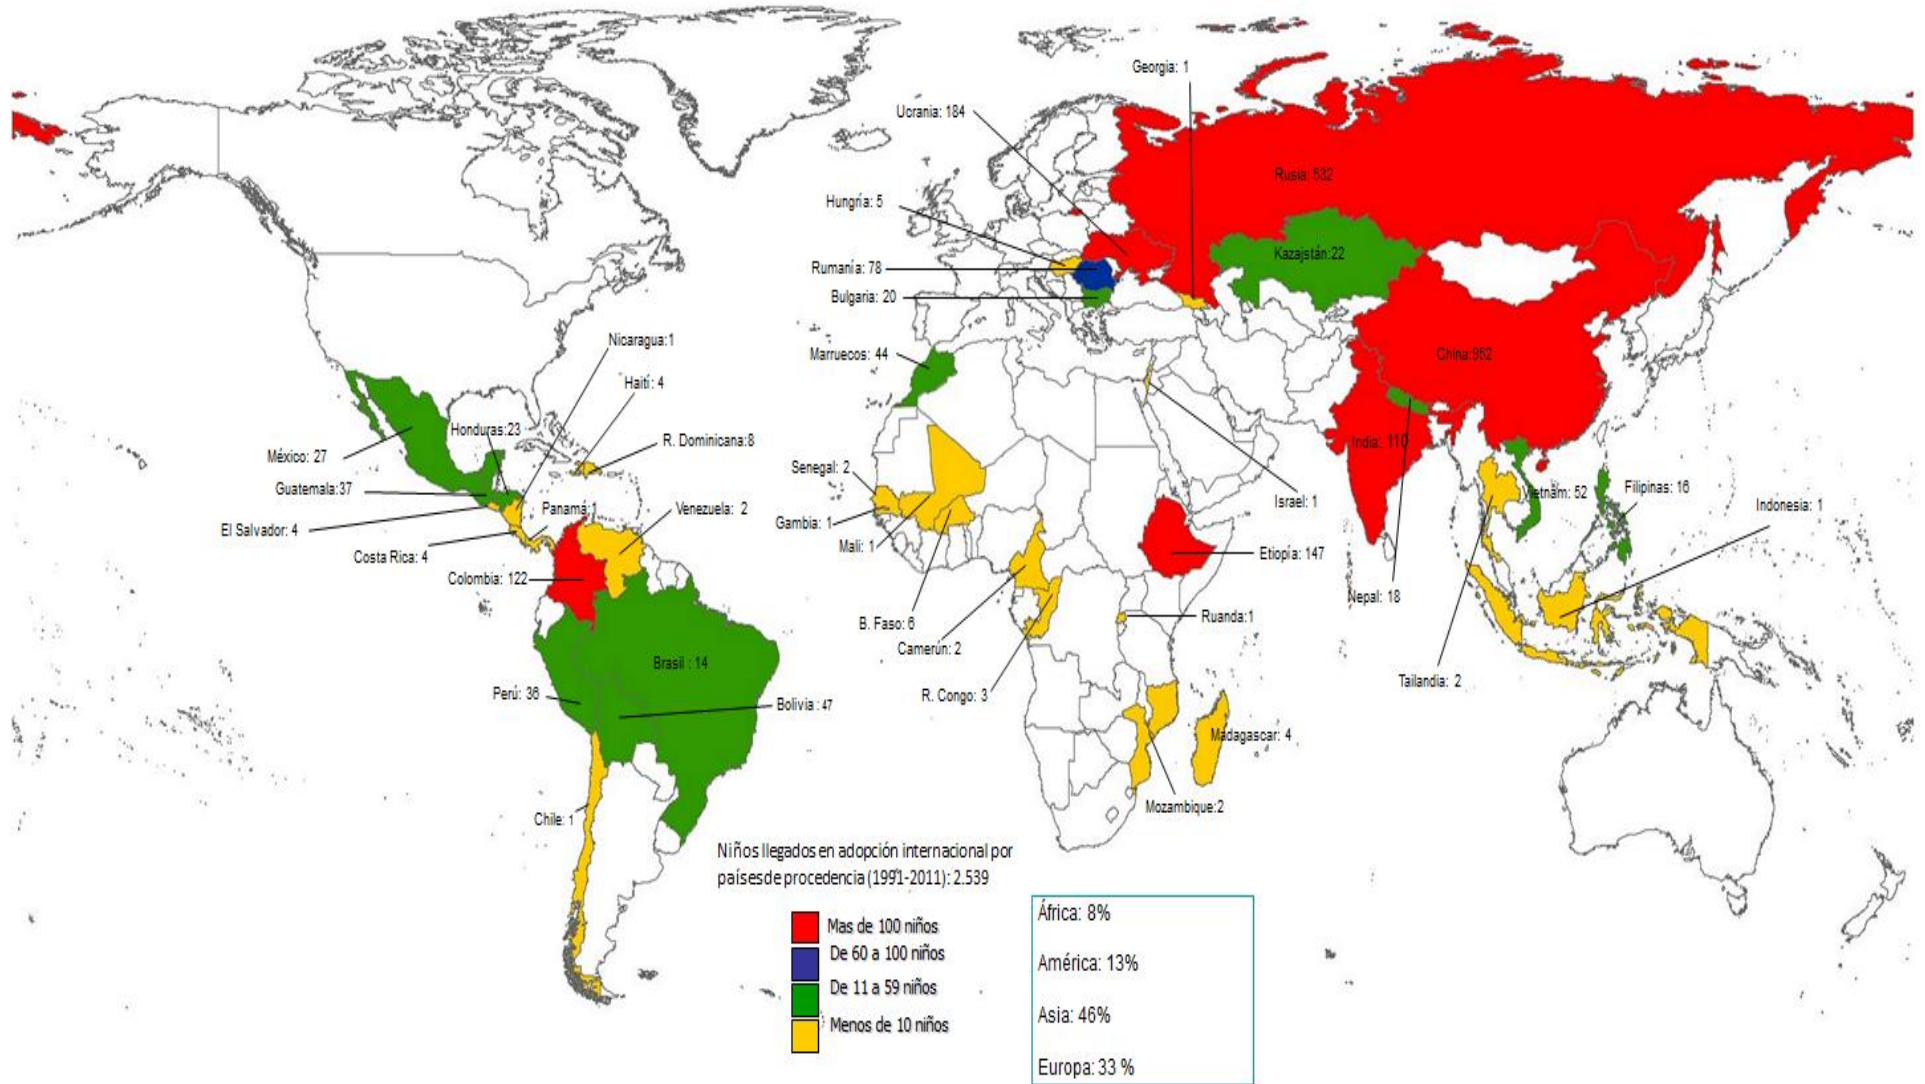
Georgia: 1

Ucrania: 184

Rusia: 532

Hungría: 5

Kazajstán:22

Rumanía: 78

Bulgaria: 20

Nicaragua:1

Marruecos: 44

China:952

Haití: 4

Honduras:23

R. Dominicana:8

India: 110

México: 27

Senegal: 2

Guatemala:37

Israel: 1

Vietnam: 52

Filipinas: 16

Panamá:1

Venezuela: 2

Indonesia: 1

El Salvador: 4

Gambia: 1

Costa Rica: 4

Mali: 1

Etiopía: 147

Colombia: 122

Nepal: 18

B. Faso: 6

Ruanda:1

Camerún: 2

Brasil : 14

Tailandia: 2

Perú: 36

R. Congo: 3

Bolivia : 47

Madagascar: 4

Mozambique:2

Chile: 1

Niños llegados en adopción internacional por países de procedencia (1991-2011): 2.539

Mas de 100 niños

De 60 a 100 niños

De 11 a 59 niños

Menos de 10 niños

África: 8%

América: 13%

Asia: 46%

Europa: 33 %